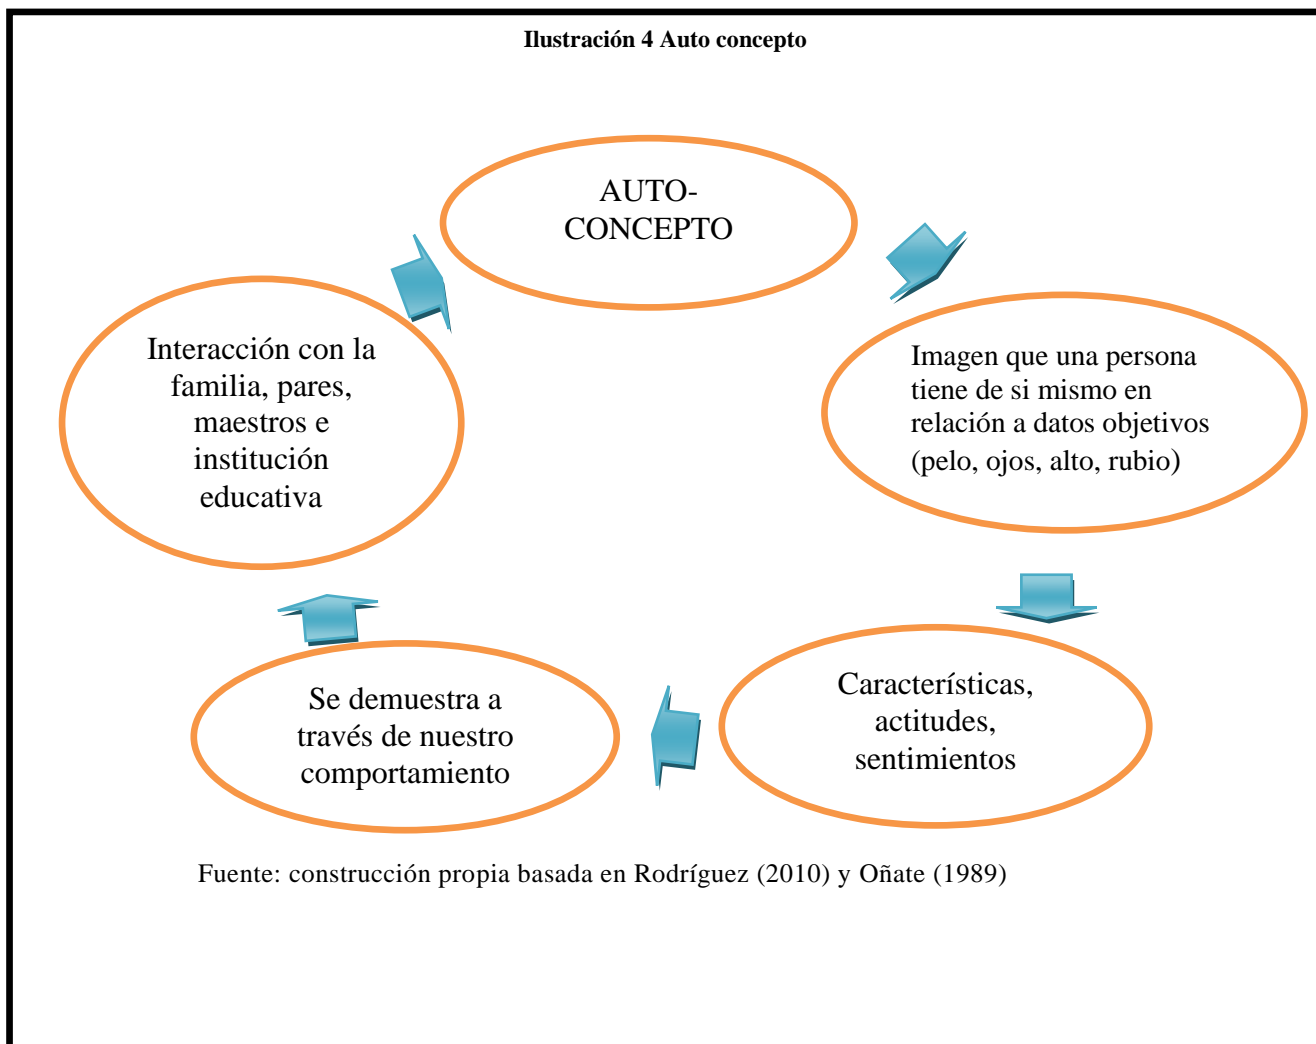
Ilustración 4 Auto concepto

AUTO-CONCEPTO

Imagen que una persona tiene de si mismo en relación a datos objetivos (pelo, ojos, alto, rubio)

Características, actitudes, sentimientos

Se demuestra a través de nuestro comportamiento

Interacción con la familia, pares, maestros e institución educativa

Fuente: construcción propia basada en Rodríguez (2010) y Oñate (1989)